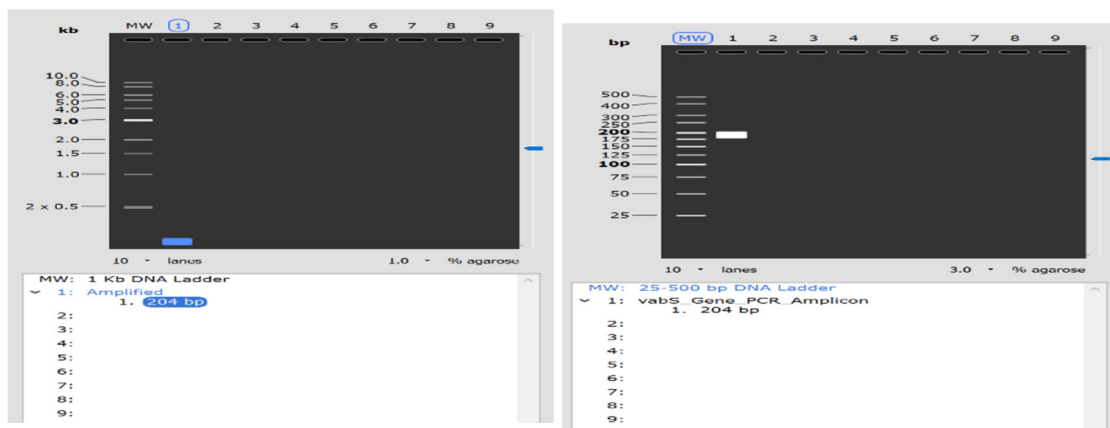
kb MW 1 2 3 4 5 6 7 8 9

10.0
8.0
6.0
5.0
4.0
3.0
2.0
1.5
1.0
2 x 0.5

10 lanes 1.0 % agarose

MW: 1 Kb DNA Ladder
1: Amplified
1. 204 bp
2:
3:
4:
5:
6:
7:
8:
9:

bp MW 1 2 3 4 5 6 7 8 9

500
400
300
250
200
175
150
125
100
75
50
25

10 lanes 3.0 % agarose

MW: 25-500 bp DNA Ladder
1: vabS_Gene_PCR_Amplicon
1. 204 bp
2:
3:
4:
5:
6:
7:
8:
9: